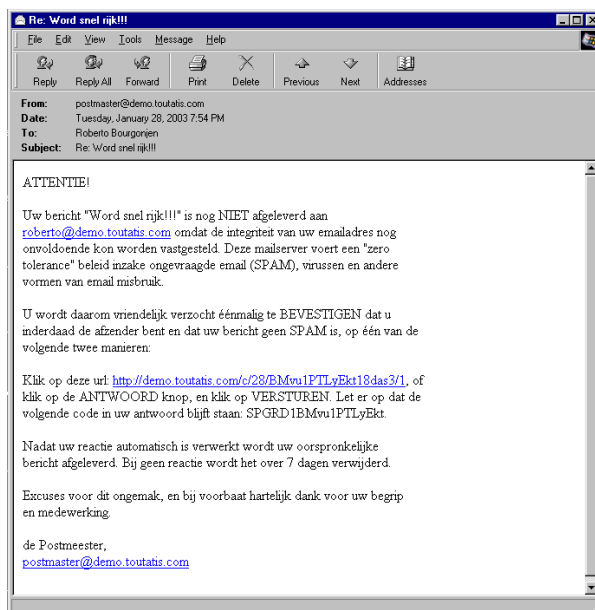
Re: Word snel rijk!!!

File Edit View Tools Message Help

Reply Reply All Forward Print Delete Previous Next Addresses

From: postmaster@demo.toutatis.com
Date: Tuesday, January 28, 2003 7:54 PM
To: Roberto Bourgonjen
Subject: Re: Word snel rijk!!!

ATTENTIE!

Uw bericht "Word snel rijk!!!" is nog NIET afgeleverd aan roberto@demo.toutatis.com omdat de integriteit van uw emailadres nog onvoldoende kon worden vastgesteld. Deze mailserver voert een "zero tolerance" beleid inzake ongevraagde email (SPAM), virussen en andere vormen van email misbruik.

U wordt daarom vriendelijk verzocht éénmalig te BEVESTIGEN dat u inderdaad de afzender bent en dat uw bericht geen SPAM is, op één van de volgende twee manieren:

Klik op deze url: http://demo.toutatis.com/c/28/BMvu1PTLyEkt18das3/1, of klik op de ANTWOORD knop, en klik op VERSTUREN. Let er op dat de volgende code in uw antwoord blijft staan: SPGRD1BMvu1PTLyEkt.

Nadat uw reactie automatisch is verwerkt wordt uw oorspronkelijke bericht afgeleverd. Bij geen reactie wordt het over 7 dagen verwijderd.

Excuses voor dit ongemak, en bij voorbaat hartelijk dank voor uw begrip en medewerking.

de Postmeester,
postmaster@demo.toutatis.com